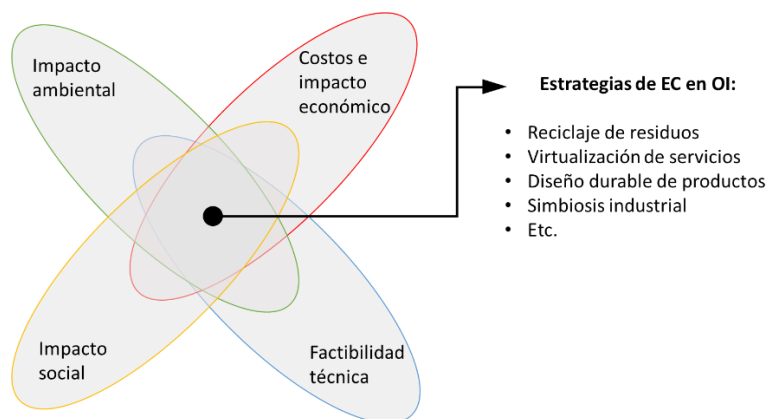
Impacto ambiental

Costos e impacto económico

Impacto social

Factibilidad técnica

**Estrategias de EC en OI:**

- Reciclaje de residuos
- Virtualización de servicios
- Diseño durable de productos
- Simbiosis industrial
- Etc.